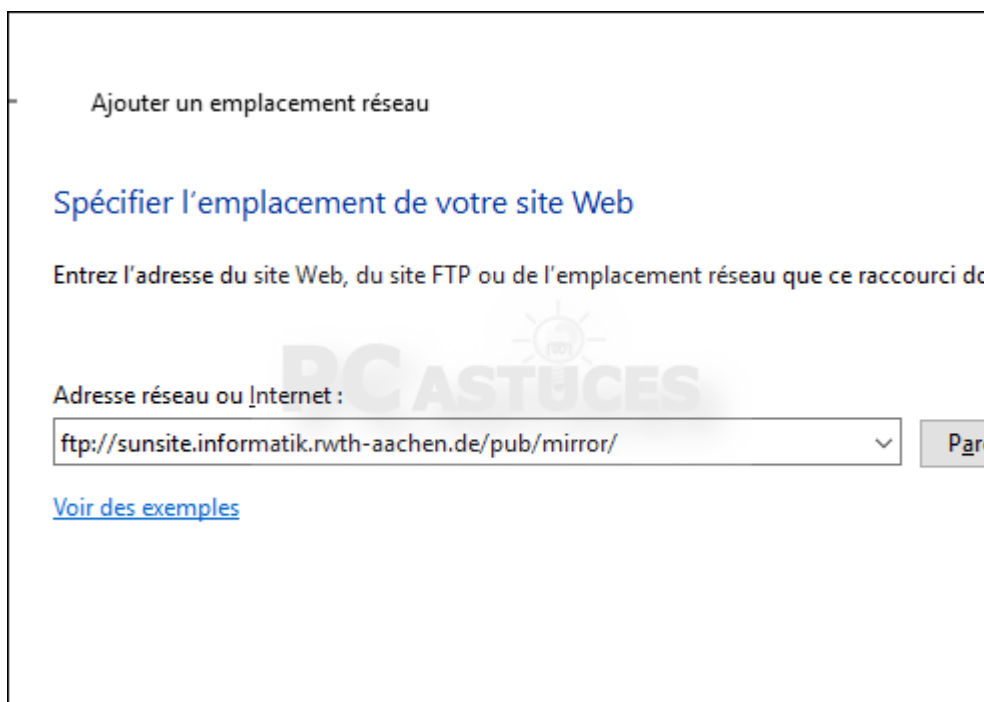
Ajouter un emplacement réseau

Spécifier l'emplacement de votre site Web

Entrez l'adresse du site Web, du site FTP ou de l'emplacement réseau que ce raccourci do

PC ASTUCES

Adresse réseau ou Internet :

ftp://sunsite.informatik.rwth-aachen.de/pub/mirror/

Par

Voir des exemples